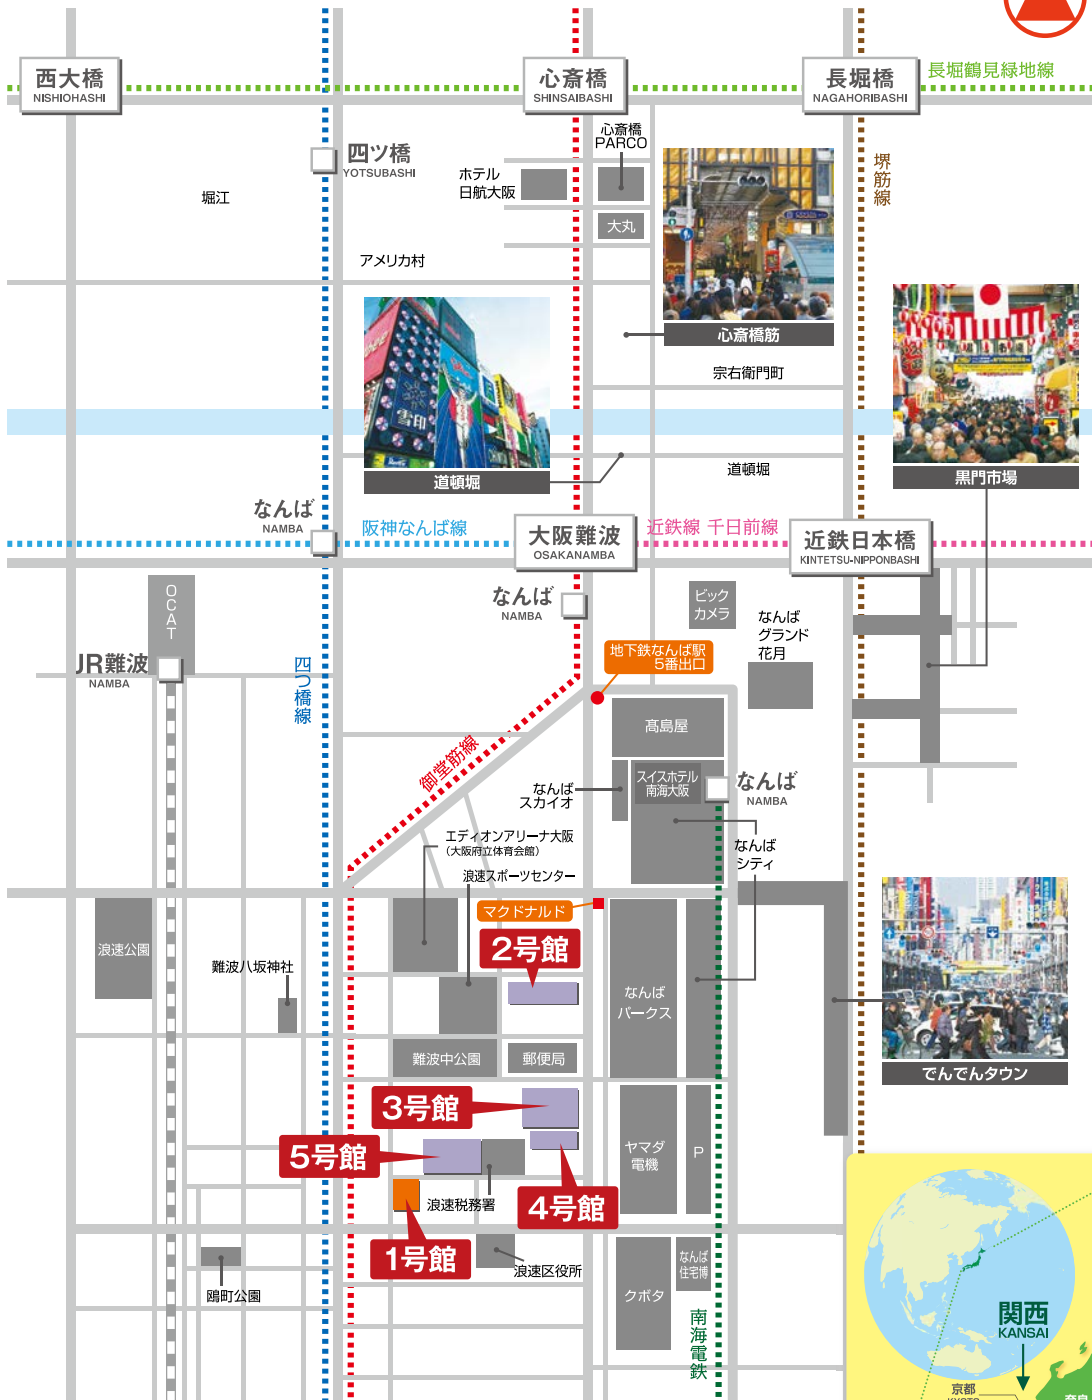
西大橋
NISHIOHASHI

心斎橋
SHINSAIBASHI

長堀橋
NAGAHORIBASHI

長堀鶴見緑地線

四ツ橋
YOTSUBASHI

堀江

ホテル
日航大阪

心斎橋
PARCO

大丸

堺筋線

アメリカ村

心斎橋筋

宗右衛門町

道頓堀

道頓堀

黒門市場

なんば
NAMBA

阪神なんば線

大阪難波
OSAKANAMBA

近鉄線 千日前線

近鉄日本橋
KINTETSU-NIPPONBASHI

OCAT

なんば
NAMBA

ビック
カメラ

なんば
グランド
花月

JR難波
NAMBA

四つ橋線

地下鉄なんば駅
5番出口

高島屋

御堂筋線

なんば
スカイオ

スイスホテル
南海大阪

なんば
NAMBA

エディオンアリーナ大阪
(大阪府立体育会館)

なんば
シティ

浪速スポーツセンター

マクドナルド

浪速公園

2号館

難波八坂神社

なんば
パークス

でんでんタウン

難波中公園

郵便局

3号館

5号館

ヤマダ
電機

P

4号館

浪速税務署

1号館

浪速区役所

なんば
住宅博

クボタ

鴎町公園

南海電鉄

関西
KANSAI

京都